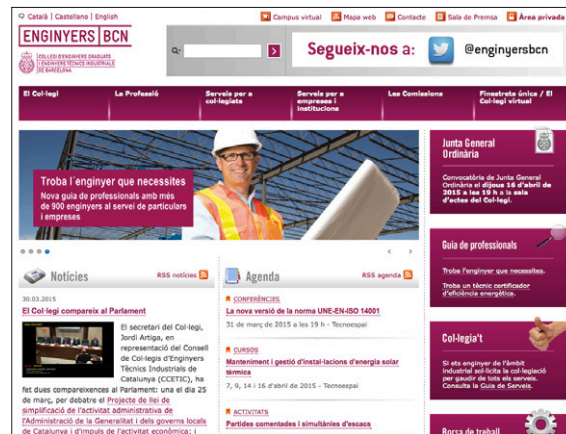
| Català | Castellano | English

Campus virtual | Mapa web | Contacte | Sala de Premsa | Àrea privada

ENGINYERS BCN

COL·LEGI D'ENGINYERS GRADUATS I ENGINYERS TÈCNICS INDUSTRIALS DE BARCELONA

Segueix-nos a: @enginyersbcn

El Col·legi | La Professió | Serveis per a col·legiats | Serveis per a empreses i institucions | Les Comissions | Finestreta única / El Col·legi virtual

Troba l´enginyer que necessites
Nova guia de professionals amb més de 900 enginyers al servei de particulars i empreses

Junta General Ordinària

Convocatòria de Junta General Ordinària el dijous 16 d'abril de 2015 a les 19 h a la sala d'actes del Col·legi.

Guia de professionals

Troba l'enginyer que necessites.
Troba un tècnic certificador d'eficiència energètica.

Col·legia't

Si ets enginyer de l'àmbit industrial sol·licita la col·legiació per gaudir de tots els serveis. Consulta la Guia de Serveis.

Borsa de treball

Notícies

RSS notícies

30.03.2015

El Col·legi compareix al Parlament

El secretari del Col·legi, Jordi Artiga, en representació del Consell de Col·legis d'Enginyers Tècnics Industrials de Catalunya (CCETIC), ha fet dues compareixences al Parlament: una el dia 25 de març, per debatre el Projecte de llei de simplificació de l'activitat administrativa de l'Administració de la Generalitat i dels governs locals de Catalunya i d'impuls de l'activitat econòmica; i

Agenda

RSS agenda

CONFERÈNCIES
La nova versió de la norma UNE-EN-ISO 14001
31 de març de 2015 a les 19 h - Tecnoespai

CURSOS
Manteniment i gestió d'instal·lacions d'energia solar tèrmica
7, 9, 14 i 16 d'abril de 2015 - Tecnoespai

ACTIVITATS
Partides comentades i simultànies d'escacs